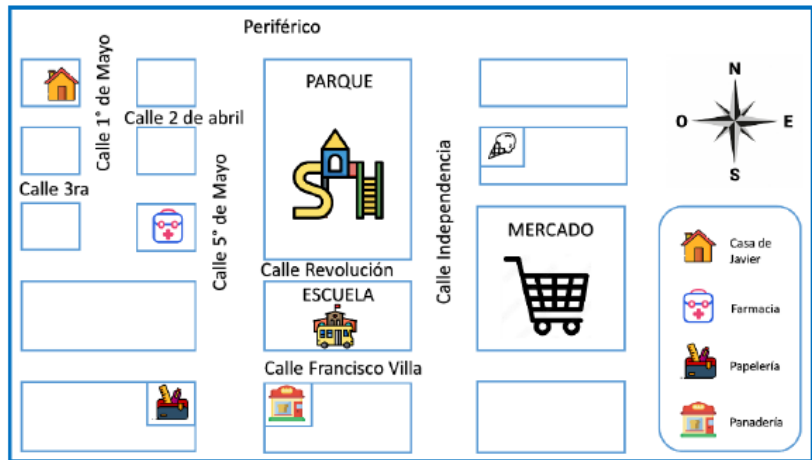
Periférico

Calle 1° de Mayo

Calle 2 de abril

Calle 3ra

Calle 5° de Mayo

PARQUE

Calle Revolución

ESCUELA

Calle Francisco Villa

Calle Independencia

MERCADO

N
O
E
S

Casa de Javier

Farmacia

Papelería

Panadería